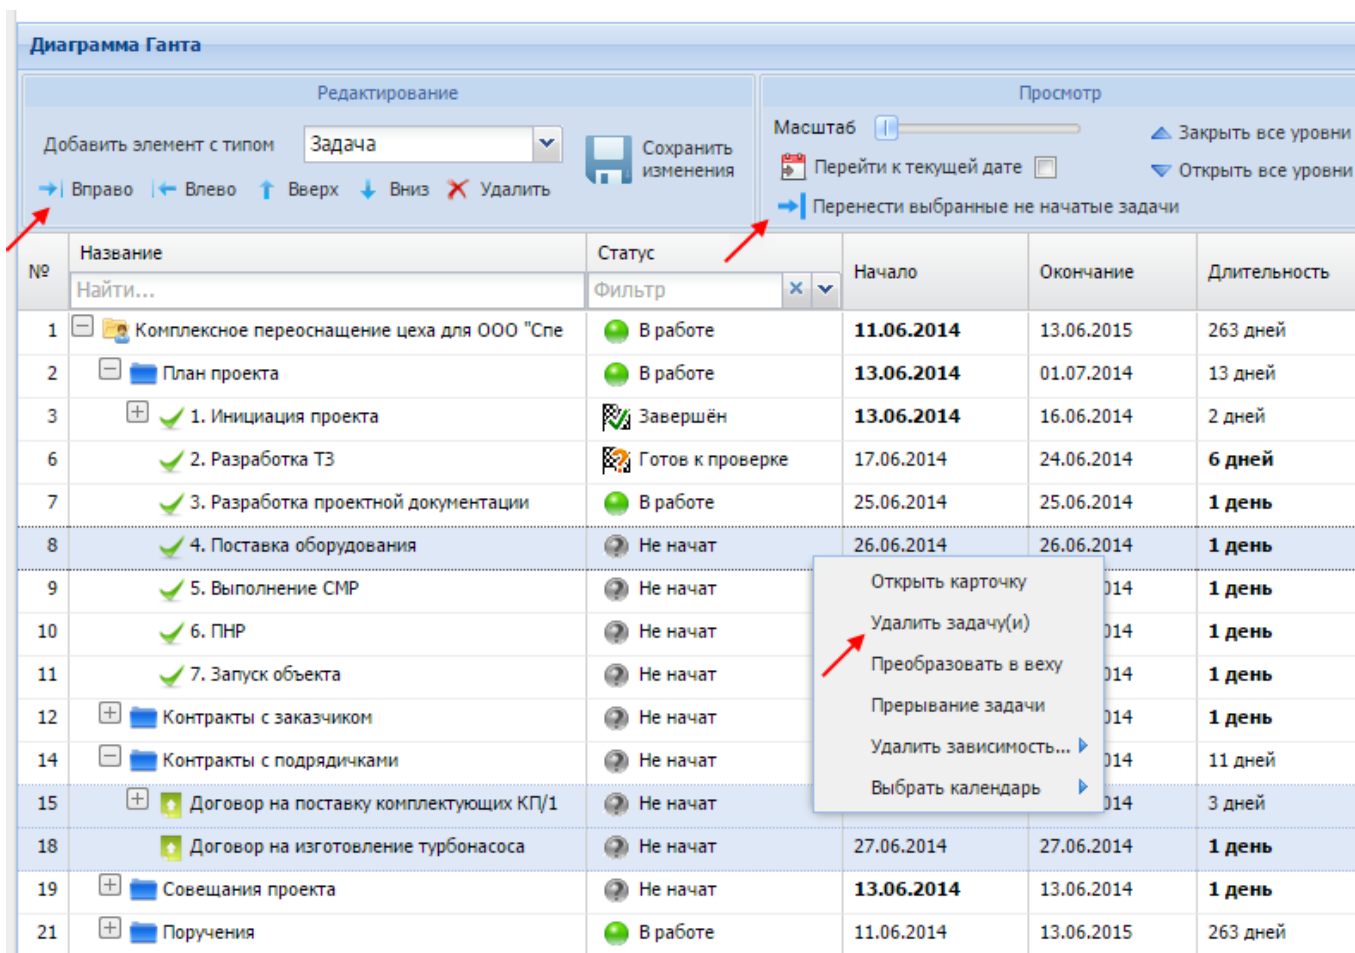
Диаграмма Ганта

Редактирование

Добавить элемент с типом Задача

Сохранить изменения

Вправо Влево Вверх Вниз Удалить

Просмотр

Масштаб

Закрыть все уровни

Открыть все уровни

Перейти к текущей дате

Перенести выбранные не начатые задачи

| № | Название | Статус | Начало | Окончание | Длительность |
|---|---|---|---|---|---|
| | Найти... | Фильтр | | | |
| 1 | Комплексное переоснащение цеха для ООО "Спе | В работе | 11.06.2014 | 13.06.2015 | 263 дней |
| 2 | План проекта | В работе | 13.06.2014 | 01.07.2014 | 13 дней |
| 3 | 1. Инициация проекта | Завершён | 13.06.2014 | 16.06.2014 | 2 дней |
| 6 | 2. Разработка ТЗ | Готов к проверке | 17.06.2014 | 24.06.2014 | 6 дней |
| 7 | 3. Разработка проектной документации | В работе | 25.06.2014 | 25.06.2014 | 1 день |
| 8 | 4. Поставка оборудования | Не начат | 26.06.2014 | 26.06.2014 | 1 день |
| 9 | 5. Выполнение СМР | Не начат | | 014 | 1 день |
| 10 | 6. ПНР | Не начат | | 014 | 1 день |
| 11 | 7. Запуск объекта | Не начат | | 014 | 1 день |
| 12 | Контракты с заказчиком | Не начат | | 014 | 1 день |
| 14 | Контракты с подрядчиками | Не начат | | 014 | 11 дней |
| 15 | Договор на поставку комплектующих КП/1 | Не начат | | 014 | 3 дней |
| 18 | Договор на изготовление турбонасоса | Не начат | 27.06.2014 | 27.06.2014 | 1 день |
| 19 | Совещания проекта | Не начат | 13.06.2014 | 13.06.2014 | 1 день |
| 21 | Поручения | В работе | 11.06.2014 | 13.06.2015 | 263 дней |

Открыть карточку
Удалить задачу(и)
Преобразовать в веху
Прерывание задачи
Удалить зависимость...
Выбрать календарь